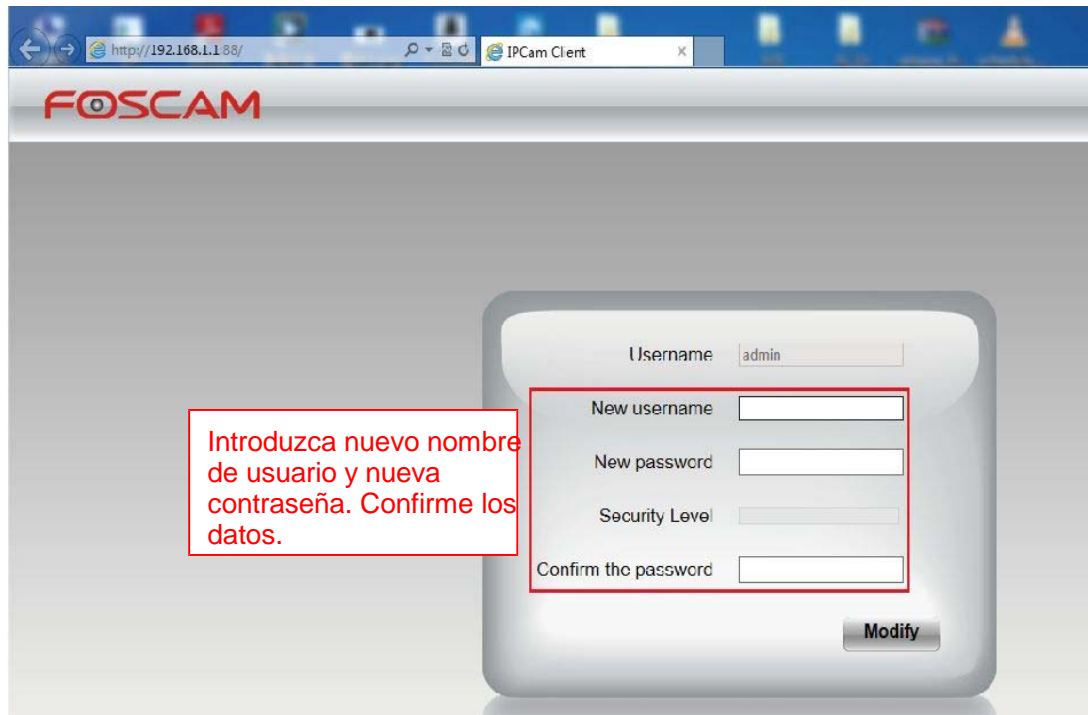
http://192.168.1.1:88/
IPCam Client

FOSCAM

Username admin

New username

New password

Security Level

Confirm the password

Introduzca nuevo nombre de usuario y nueva contraseña. Confirme los datos.

Modify